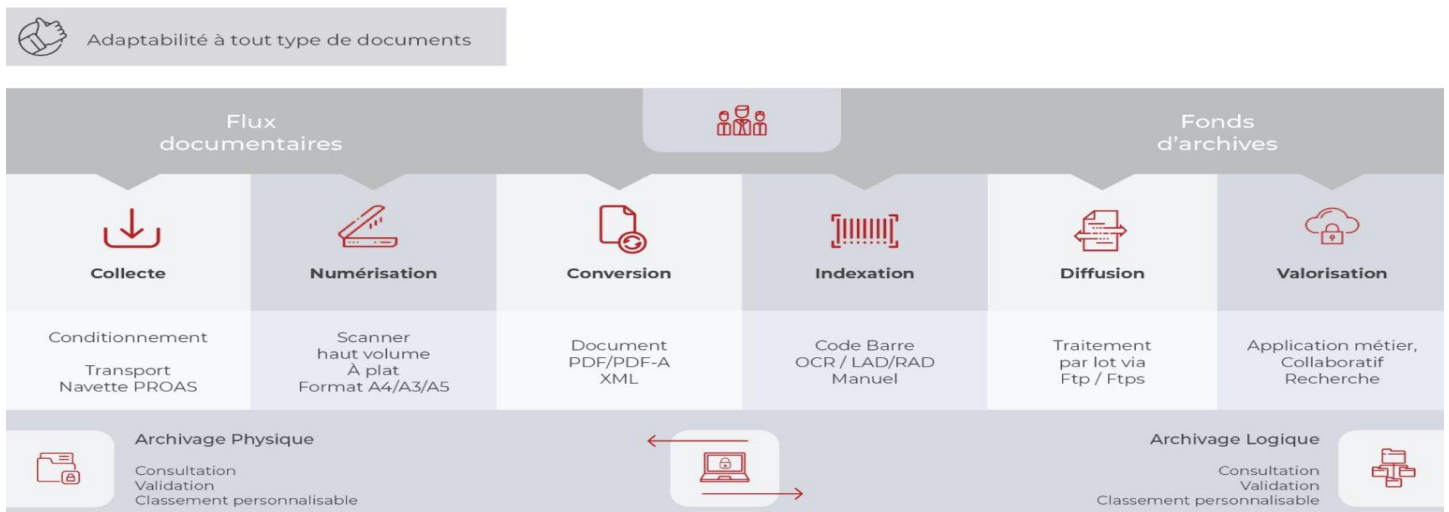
Adaptabilité à tout type de documents

Flux documentaires

Fonds d'archives

Collecte

Numérisation

Conversion

Indexation

Diffusion

Valorisation

Conditionnement

Transport
Navette PROAS

Scanner
haut volume
À plat
Format A4/A3/A5

Document
PDF/PDF-A
XML

Code Barre
OCR / LAD/RAD
Manuel

Traitement
par lot via
Ftp / Ftps

Application métier,
Collaboratif
Recherche

Archivage Physique

Consultation
Validation
Classement personnalisable

Archivage Logique

Consultation
Validation
Classement personnalisable